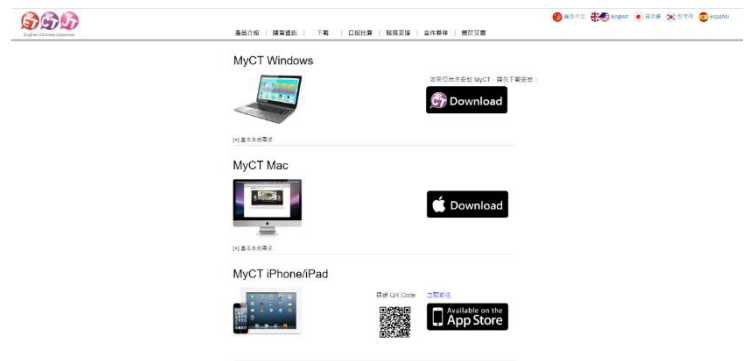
English Chinese Japanese

產品介紹 | 購買指引 | 下載 | 口說比賽 | 服務支援 | 合作夥伴 | 聯絡我們

繁體中文 English 日本語 한국어 español

MyCT Windows

如果您尚未安裝 MyCT，請先下載安裝：

Download

[+] 基本系統需求

MyCT Mac

Download

[+] 基本系統需求

MyCT iPhone/iPad

掃描 QR Code 立即前往

Available on the App Store